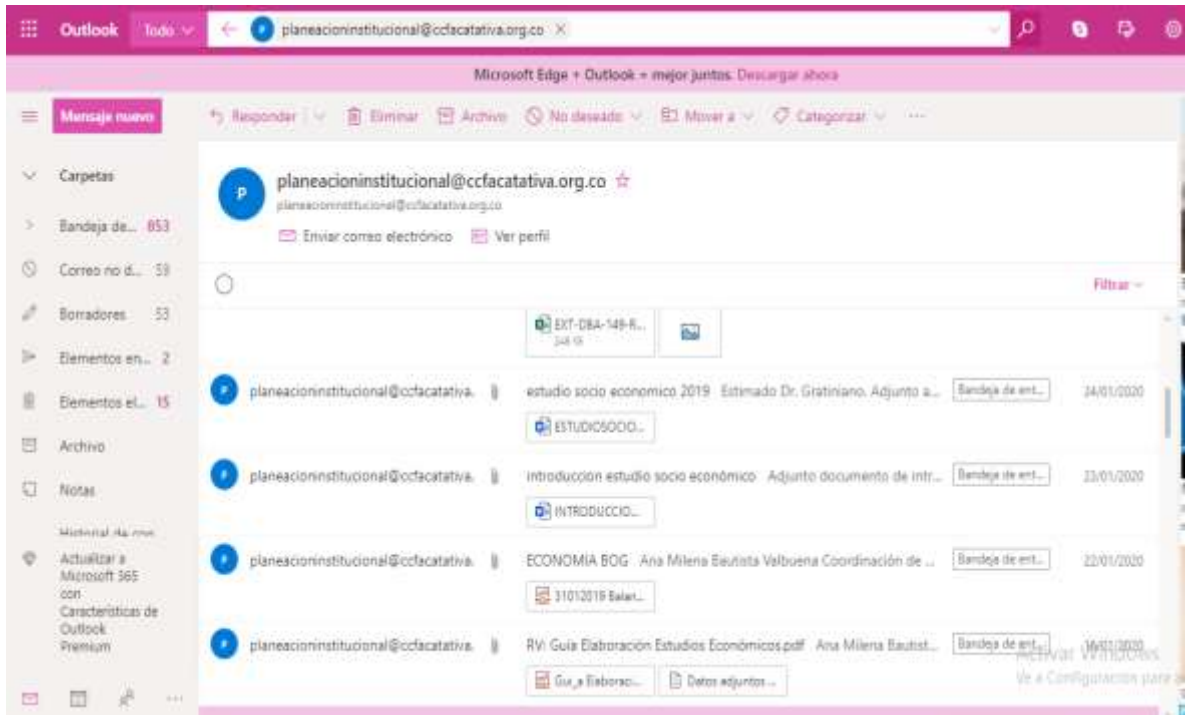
Outlook Todo

planeacioninstitucional@ccfacatativa.org.co

Microsoft Edge + Outlook = mejor juntos. Descargar ahora

Mensaje nuevo

Responder | Eliminar | Archivo | No deseado | Mover a | Categorizar | ···

Carpetas

Bandeja de... 853

Correo no d... 59

Borradores 53

Elementos en... 2

Elementos el... 15

Archivo

Notas

Historial de con

Actualizar a Microsoft 365 con Características de Outlook Premium

planeacioninstitucional@ccfacatativa.org.co
planeacioninstitucional@ccfacatativa.org.co

Enviar correo electrónico   Ver perfil

Filtrar

EXT-DBA-149-R...
248 KB

planeacioninstitucional@ccfacatativa. estudio socio economico 2019 Estimado Dr. Gratiniano. Adjunto a... Bandeja de ent... 24/01/2020
ESTUDIOSOCIO...

planeacioninstitucional@ccfacatativa. introduccion estudio socio económico Adjunto documento de intr... Bandeja de ent... 23/01/2020
INTRODUCCIO...

planeacioninstitucional@ccfacatativa. ECONOMIA BOG Ana Milena Bautista Valbuena Coordinación de ... Bandeja de ent... 22/01/2020
31012019 Balan...

planeacioninstitucional@ccfacatativa. RV: Guía Elaboración Estudios Económicos.pdf Ana Milena Bautist... Bandeja de ent... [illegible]
Gui_a Elaboraci... Datos adjuntos...

Activar Windows
Ve a Configuración para a